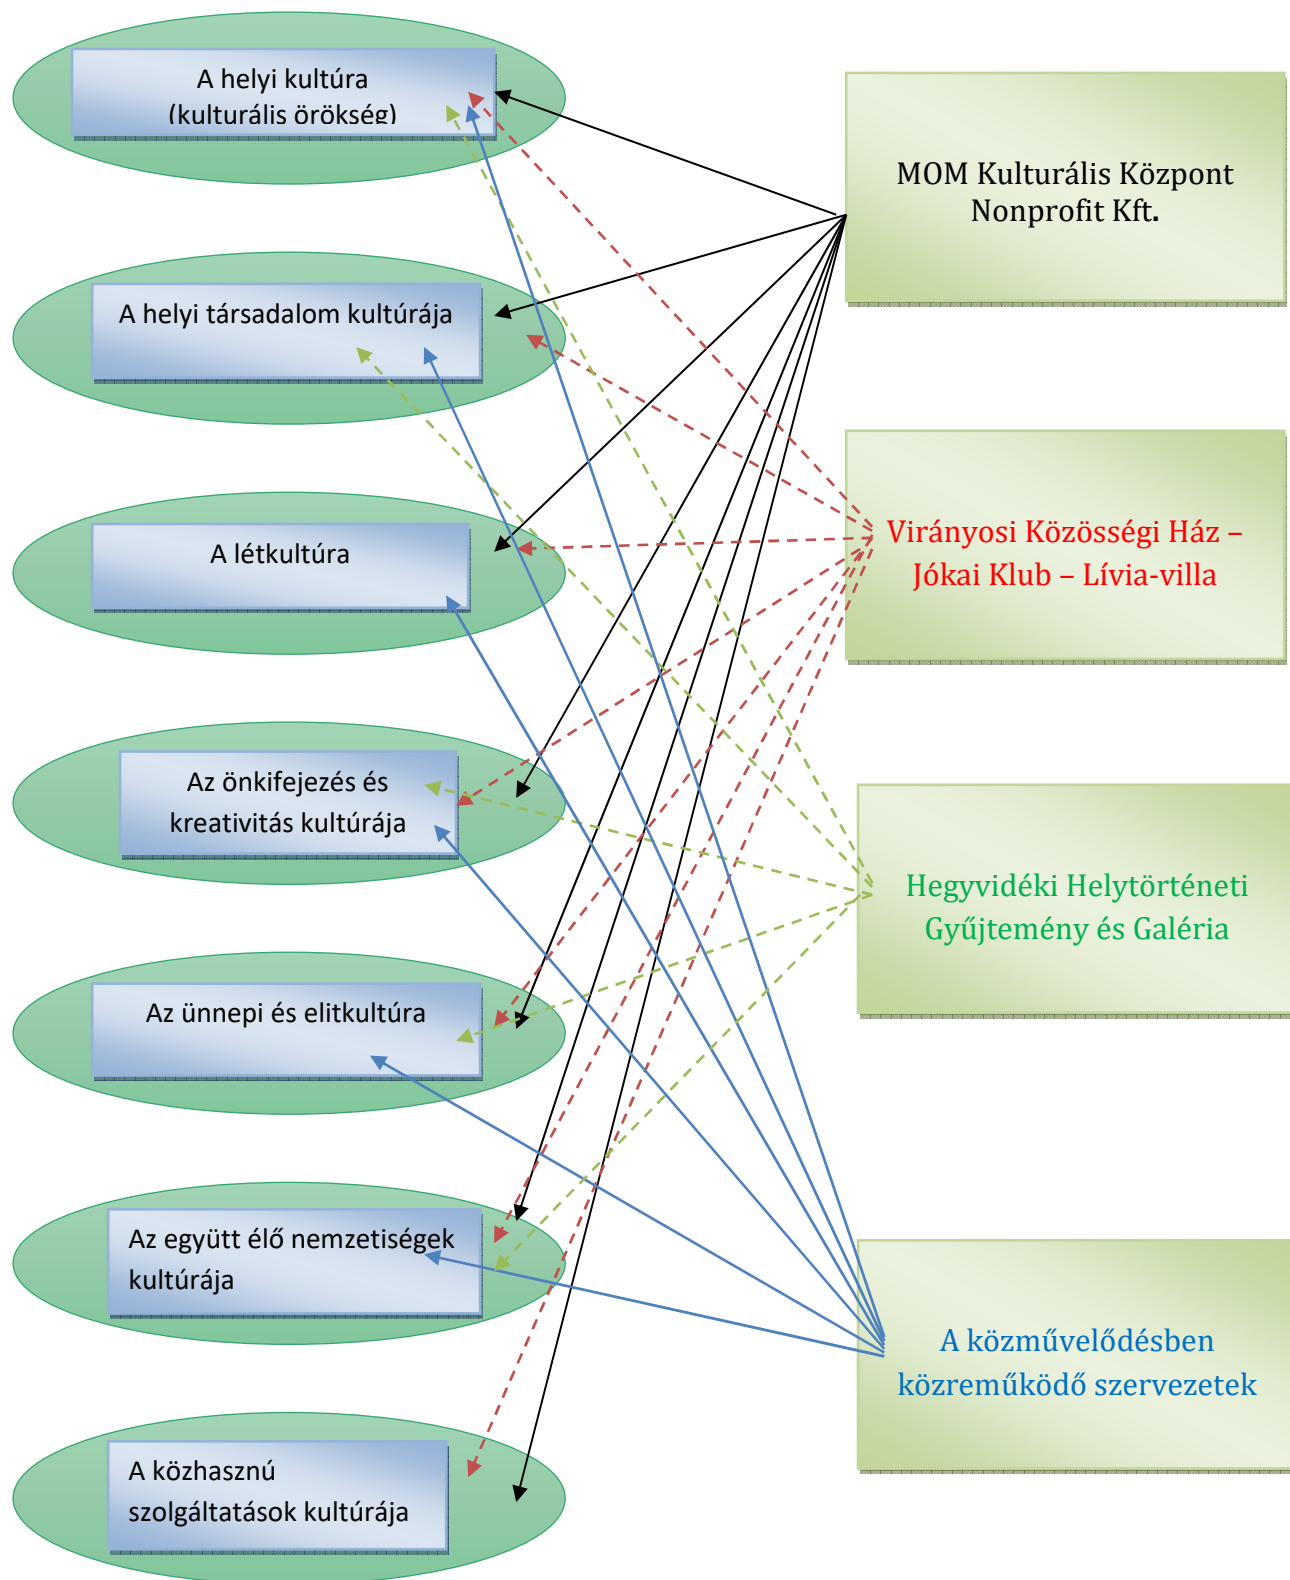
A helyi kultúra (kulturális örökség)

A helyi társadalom kultúrája

A létkultúra

Az önkifejezés és kreativitás kultúrája

Az ünnepi és elitkultúra

Az együtt élő nemzetiségek kultúrája

A közhasznú szolgáltatások kultúrája

MOM Kulturális Központ Nonprofit Kft.

Virányosi Közösségi Ház – Jókai Klub – Lívia-villa

Hegyvidéki Helytörténeti Gyűjtemény és Galéria

A közművelődésben közreműködő szervezetek